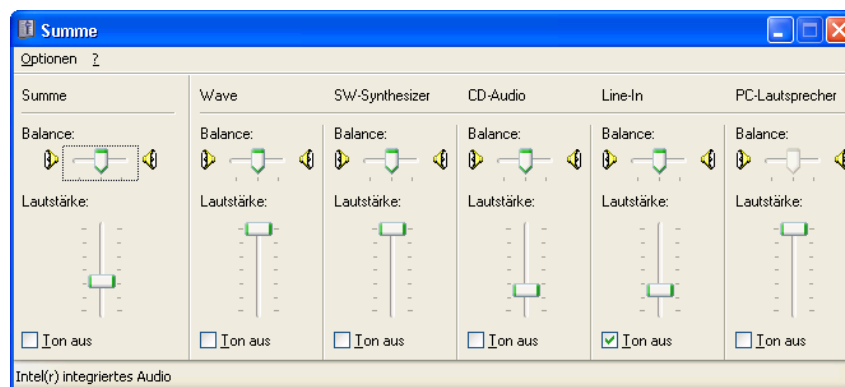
Summe

Optionen ?

Summe

Balance:

Lautstärke:

Ton aus

Wave

Balance:

Lautstärke:

Ton aus

SW-Synthesizer

Balance:

Lautstärke:

Ton aus

CD-Audio

Balance:

Lautstärke:

Ton aus

Line-In

Balance:

Lautstärke:

Ton aus

PC-Lautsprecher

Balance:

Lautstärke:

Ton aus

Intel(r) integriertes Audio